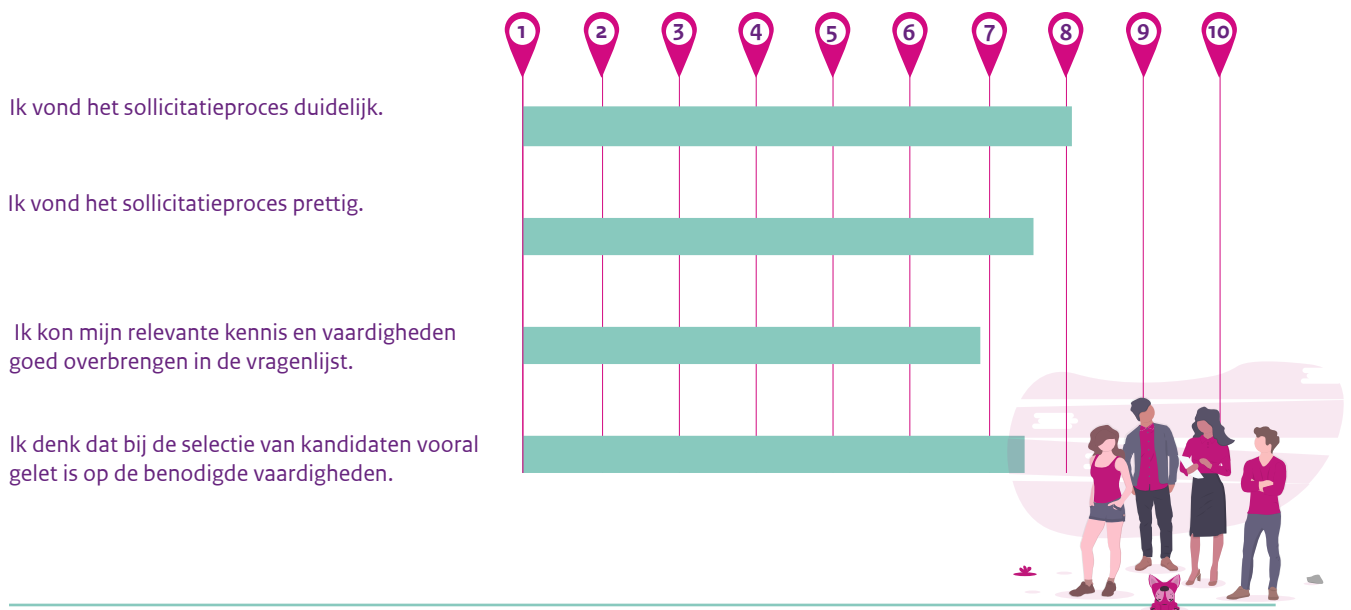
1 2 3 4 5 6 7 8 9 10

Ik vond het sollicitatieproces duidelijk.

Ik vond het sollicitatieproces prettig.

Ik kon mijn relevante kennis en vaardigheden goed overbrengen in de vragenlijst.

Ik denk dat bij de selectie van kandidaten vooral gelet is op de benodigde vaardigheden.